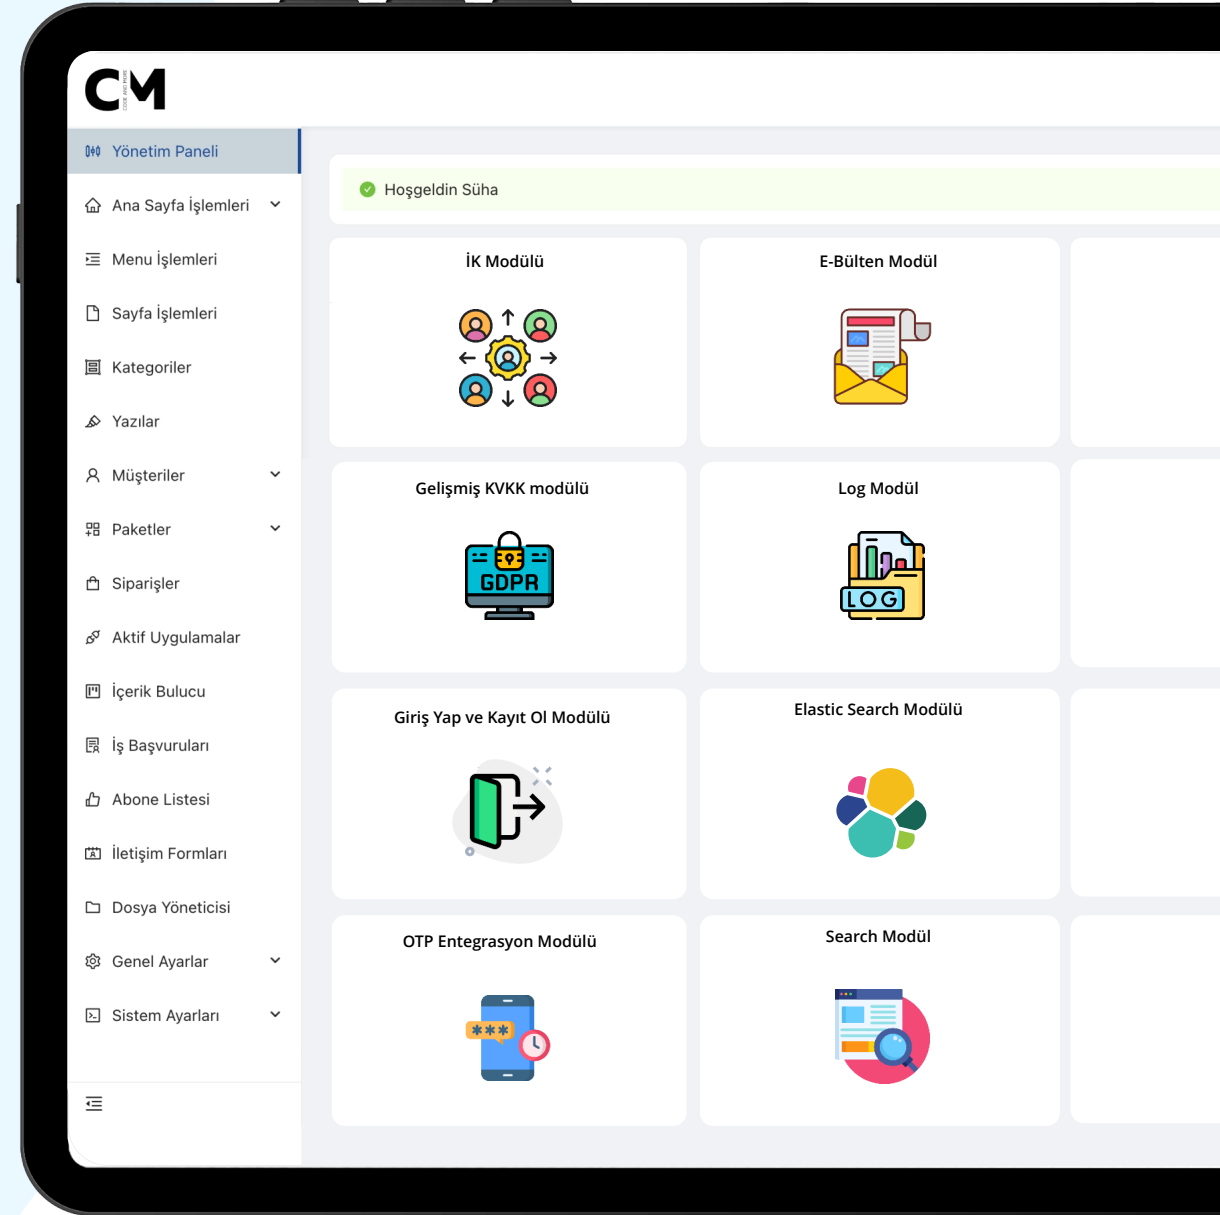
CM

Yönetim Paneli

Ana Sayfa İşlemleri

Menu İşlemleri

Sayfa İşlemleri

Kategoriler

Yazılar

Müşteriler

Paketler

Siparişler

Aktif Uygulamalar

İçerik Bulucu

İş Başvuruları

Abone Listesi

İletişim Formları

Dosya Yöneticisi

Genel Ayarlar

Sistem Ayarları

Hoşgeldin Süha

İK Modülü

E-Bülten Modül

Gelişmiş KVKK modülü

GDPR

Log Modül

LOG

Giriş Yap ve Kayıt Ol Modülü

Elastic Search Modülü

OTP Entegrasyon Modülü

Search Modül